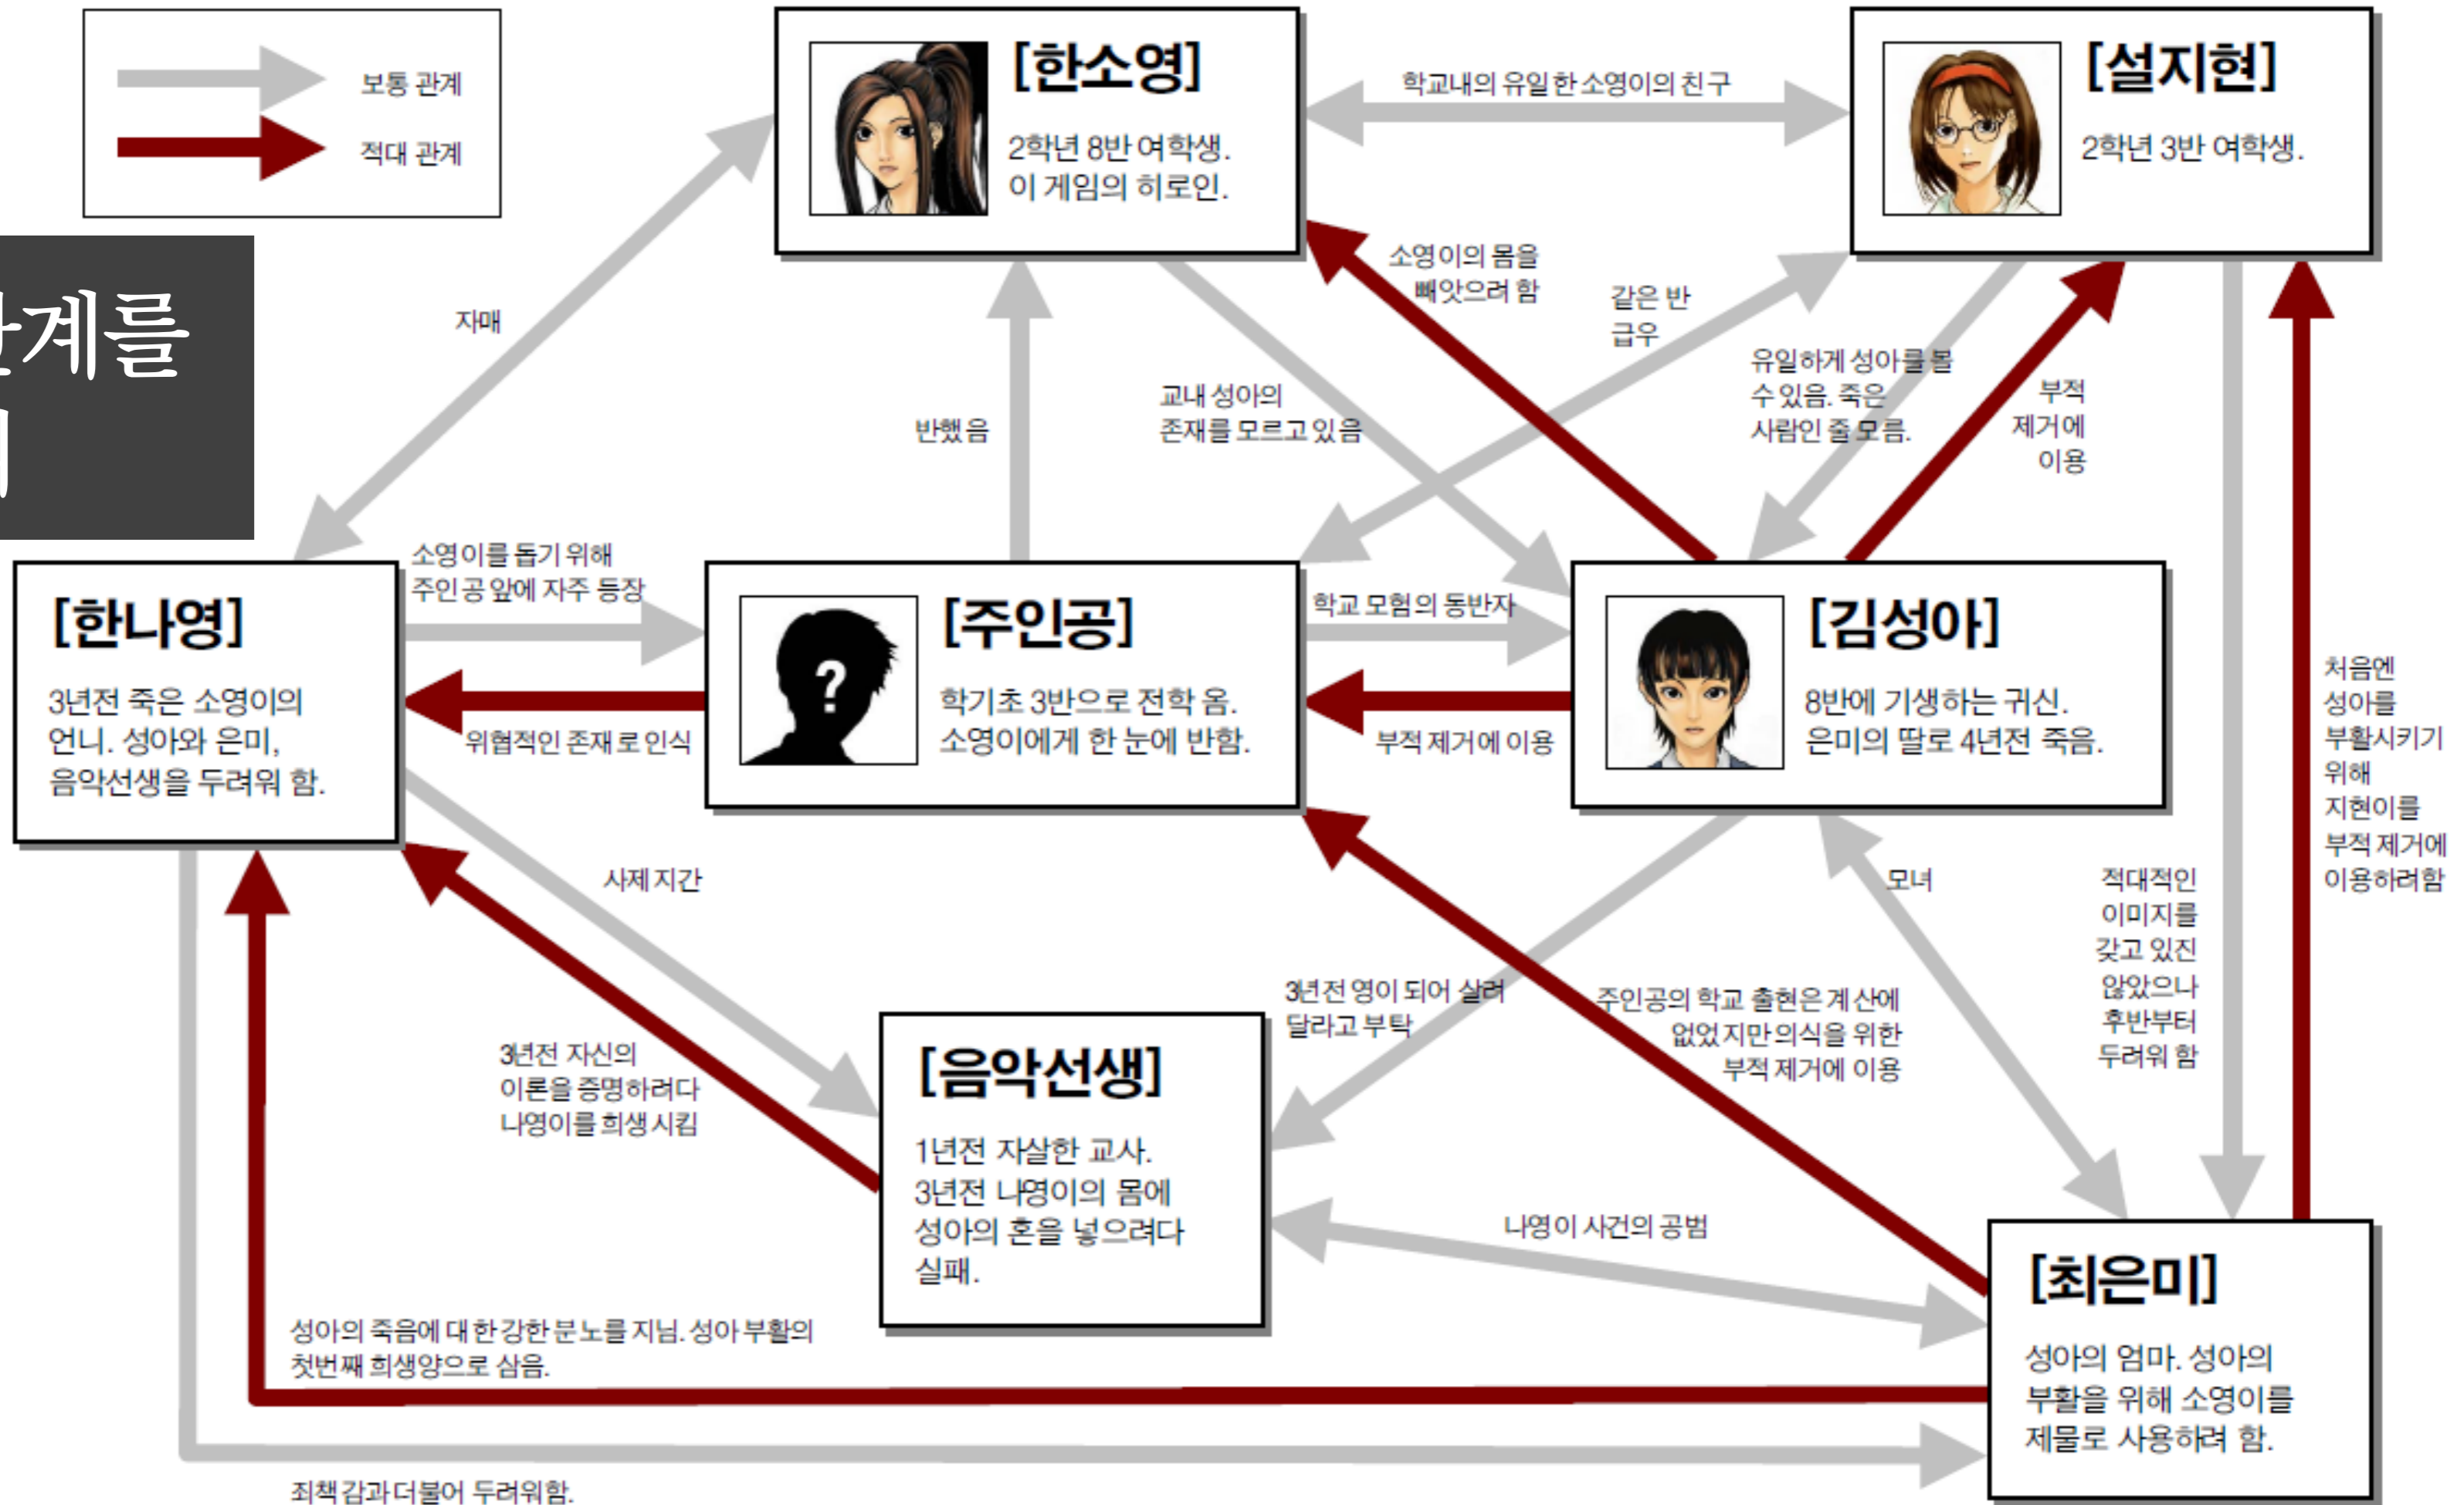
보통 관계
적대 관계

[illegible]계를
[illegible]

[한소영]
2학년 8반 여학생.
이 게임의 히로인.

학교내의 유일한 소영이의 친구

[설지현]
2학년 3반 여학생.

자매

소영이의 몸을 빼앗으려 함

같은 반 급우

유일하게 성아를 볼 수 있음. 죽은 사람인 줄 모름.

부적 제거에 이용

반했음

교내 성아의 존재를 모르고 있음

소영이를 돕기 위해 주인공 앞에 자주 등장

[한나영]
3년전 죽은 소영이의 언니. 성아와 은미, 음악선생을 두려워 함.

위협적인 존재로 인식

[주인공]
학기초 3반으로 전학 옴. 소영이에게 한 눈에 반함.

학교 모험의 동반자

부적 제거에 이용

[김성아]
8반에 기생하는 귀신. 은미의 딸로 4년전 죽음.

처음엔 성아를 부활시키기 위해 지현이를 부적 제거에 이용하려함

사제 지간

모녀

적대적인 이미지를 갖고 있진 않았으나 후반부터 두려워 함

3년전 영이 되어 살려달라고 부탁

주인공의 학교 출현은 계산에 없었지만 의식을 위한 부적 제거에 이용

3년전 자신의 이론을 증명하려다 나영이를 희생시킴

[음악선생]
1년전 자살한 교사.
3년전 나영이의 몸에 성아의 혼을 넣으려다 실패.

나영이 사건의 공범

[최은미]
성아의 엄마. 성아의 부활을 위해 소영이를 제물로 사용하려 함.

성아의 죽음에 대한 강한 분노를 지님. 성아 부활의 첫번째 희생양으로 삼음.

죄책감과 더불어 두려워함.